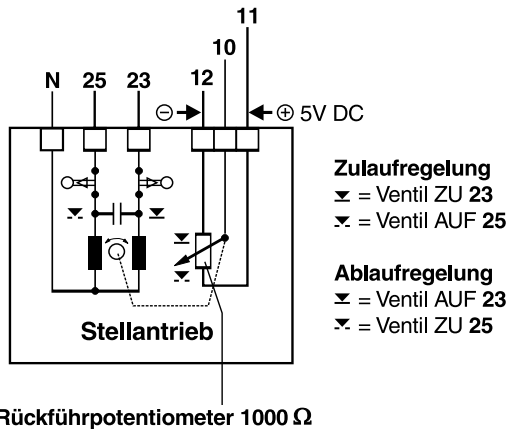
11

10

N 25 23 12

⊖ → ← ⊕ 5V DC

Zulaufregelung
$\underline{\blacktriangledown}$ = Ventil ZU **23**
$\blacktriangledown$ = Ventil AUF **25**

Ablaufregelung
$\underline{\blacktriangledown}$ = Ventil AUF **23**
$\blacktriangledown$ = Ventil ZU **25**

Stellantrieb

Rückführpotentiometer 1000 Ω